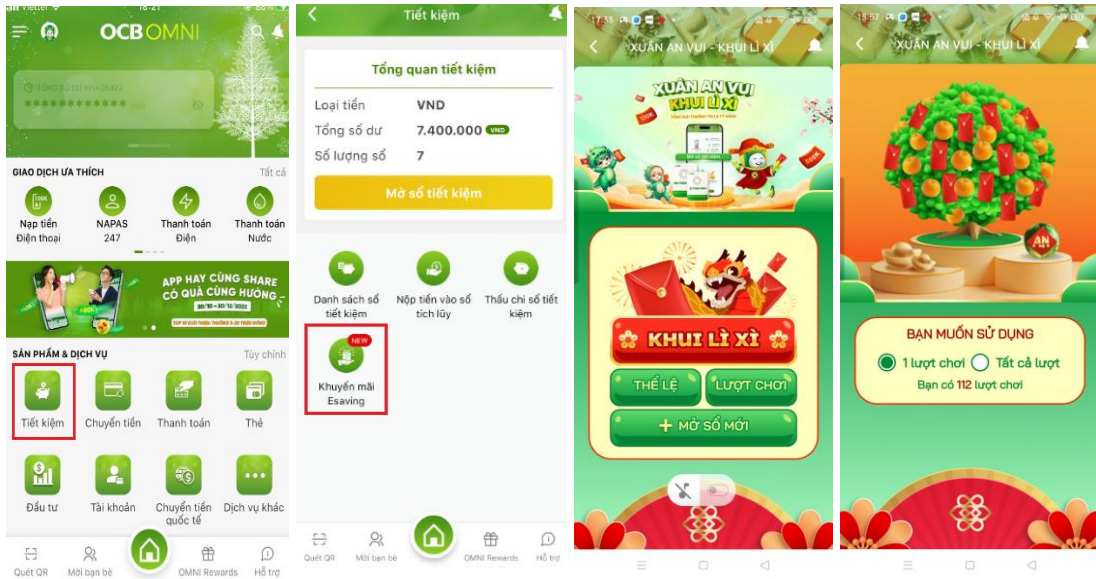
Viettel 18:21 88%

OCB OMNI

TỔNG SỐ DƯ KHẢ DỤNG
********** VND

GIAO DỊCH ƯA THÍCH
Tất cả

Nạp tiền Điện thoại
NAPAS 247
Thanh toán Điện
Thanh toán Nước

APP HAY CÙNG SHARE
CÓ QUÀ CÙNG HƯỞNG
20/10 – 20/11/2023

SẢN PHẨM & DỊCH VỤ
Tùy chỉnh

Tiết kiệm
Chuyển tiền
Thanh toán
Thẻ
Đầu tư
Tài khoản
Chuyển tiền quốc tế
Dịch vụ khác

Quét QR
Mời bạn bè
OMNI Rewards
Hỗ trợ

Tiết kiệm

Tổng quan tiết kiệm
Loại tiền VND
Tổng số dư 7.400.000 VND
Số lượng sổ 7

Mở sổ tiết kiệm

Danh sách sổ tiết kiệm
Nộp tiền vào sổ tích lũy
Thấu chi sổ tiết kiệm
NEW
Khuyến mãi Esaving

Quét QR
Mời bạn bè
OMNI Rewards
Hỗ trợ

15:56

XUÂN AN VUI - KHUI LÌ XÌ

XUÂN AN VUI
KHUI LÌ XÌ

KHUI LÌ XÌ
THỂ LỆ
LƯỢT CHƠI
+ MỞ SỔ MỚI

15:57

XUÂN AN VUI - KHUI LÌ XÌ

AN

BẠN MUỐN SỬ DỤNG
1 lượt chơi
Tất cả lượt
Bạn có 112 lượt chơi